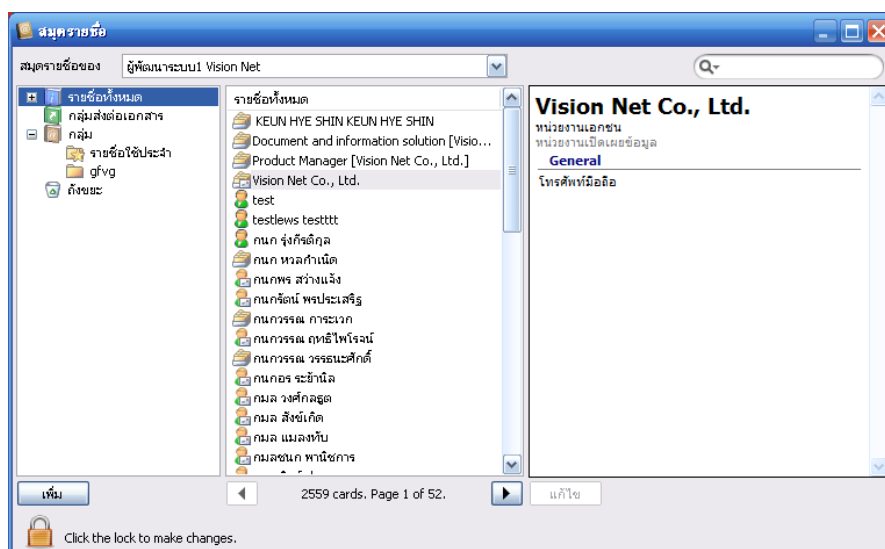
สมุดรายชื่อ

สมุดรายชื่อของ ผู้พัฒนาระบบ1 Vision Net

รายชื่อทั้งหมด
กลุ่มส่งต่อเอกสาร
กลุ่ม
รายชื่อใช้ประจำ
gfvg
ถังขยะ

รายชื่อทั้งหมด
KEUN HYE SHIN KEUN HYE SHIN
Document and information solution [Visio...
Product Manager [Vision Net Co., Ltd.]
Vision Net Co., Ltd.
test
testlews testttt
กนก รุ่งกีรติกุล
กนก หวลกำเนิด
กนกพร สว่างแจ้ง
กนกรัตน์ พรประเสริฐ
กนกวรรณ การะเวก
กนกวรรณ ฤทธิไพโรจน์
กนกวรรณ วรรธนะศักดิ์
กนกอร ระย้านิล
กมล วงศ์กลธูต
กมล สังข์เกิด
กมล แมลงทับ
กมลชนก พานิชการ

Vision Net Co., Ltd.
หน่วยงานเอกชน
หน่วยงานเปิดเผยข้อมูล
General
โทรศัพท์มือถือ

เพิ่ม
2559 cards. Page 1 of 52.
แก้ไข

Click the lock to make changes.